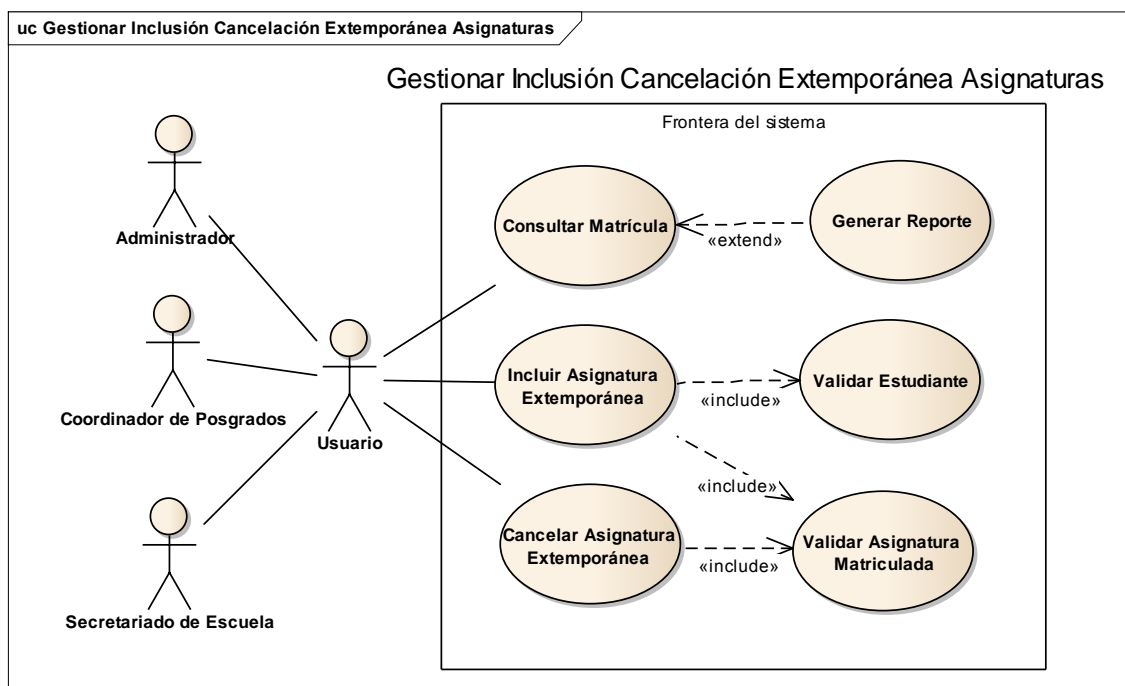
uc Gestionar Inclusión Cancelación Extemporánea Asignaturas

Gestionar Inclusión Cancelación Extemporánea Asignaturas

Frontera del sistema

Administrador

Coordinador de Posgrados

Secretariado de Escuela

Usuario

Consultar Matrícula

«extend»

Generar Reporte

Incluir Asignatura Extemporánea

«include»

Validar Estudiante

«include»

Cancelar Asignatura Extemporánea

«include»

Validar Asignatura Matriculada